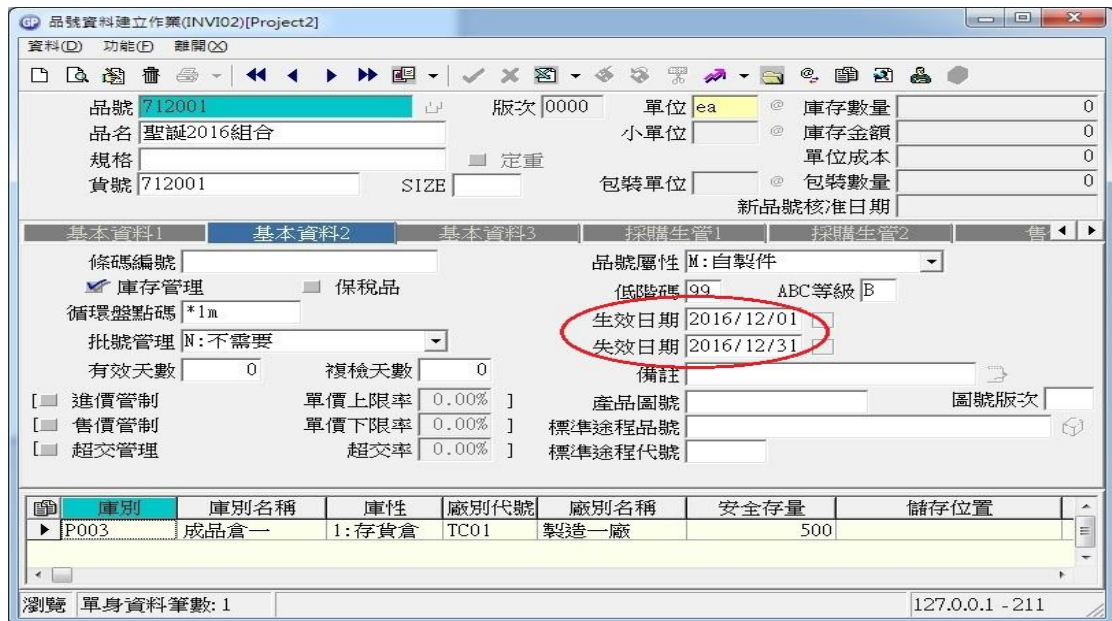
品號資料建立作業(INVI02)[Project2]

資料(D) 功能(F) 離開(X)

品號 712001 版次 0000 單位 ea 庫存數量 0
品名 聖誕2016組合 小單位 庫存金額 0
規格 定重 單位成本 0
貨號 712001 SIZE 包裝單位 包裝數量 0
新品號核准日期

基本資料1 基本資料2 基本資料3 採購生管1 採購生管2 售

條碼編號 品號屬性 M:自製件
庫存管理 保稅品 低階碼 99 ABC等級 B
循環盤點碼 *1m 生效日期 2016/12/01
批號管理 N:不需要 失效日期 2016/12/31
有效天數 0 複檢天數 0 備註
[ 進價管制 單價上限率 0.00% ] 產品圖號 圖號版次
[ 售價管制 單價下限率 0.00% ] 標準途程品號
[ 超交管理 超交率 0.00% ] 標準途程代號

| 庫別 | 庫別名稱 | 庫性 | 廠別代號 | 廠別名稱 | 安全存量 | 儲存位置 |
|---|---|---|---|---|---|---|
| P003 | 成品倉一 | 1:存貨倉 | TC01 | 製造一廠 | 500 | |

瀏覽 單身資料筆數: 1 127.0.0.1 - 211